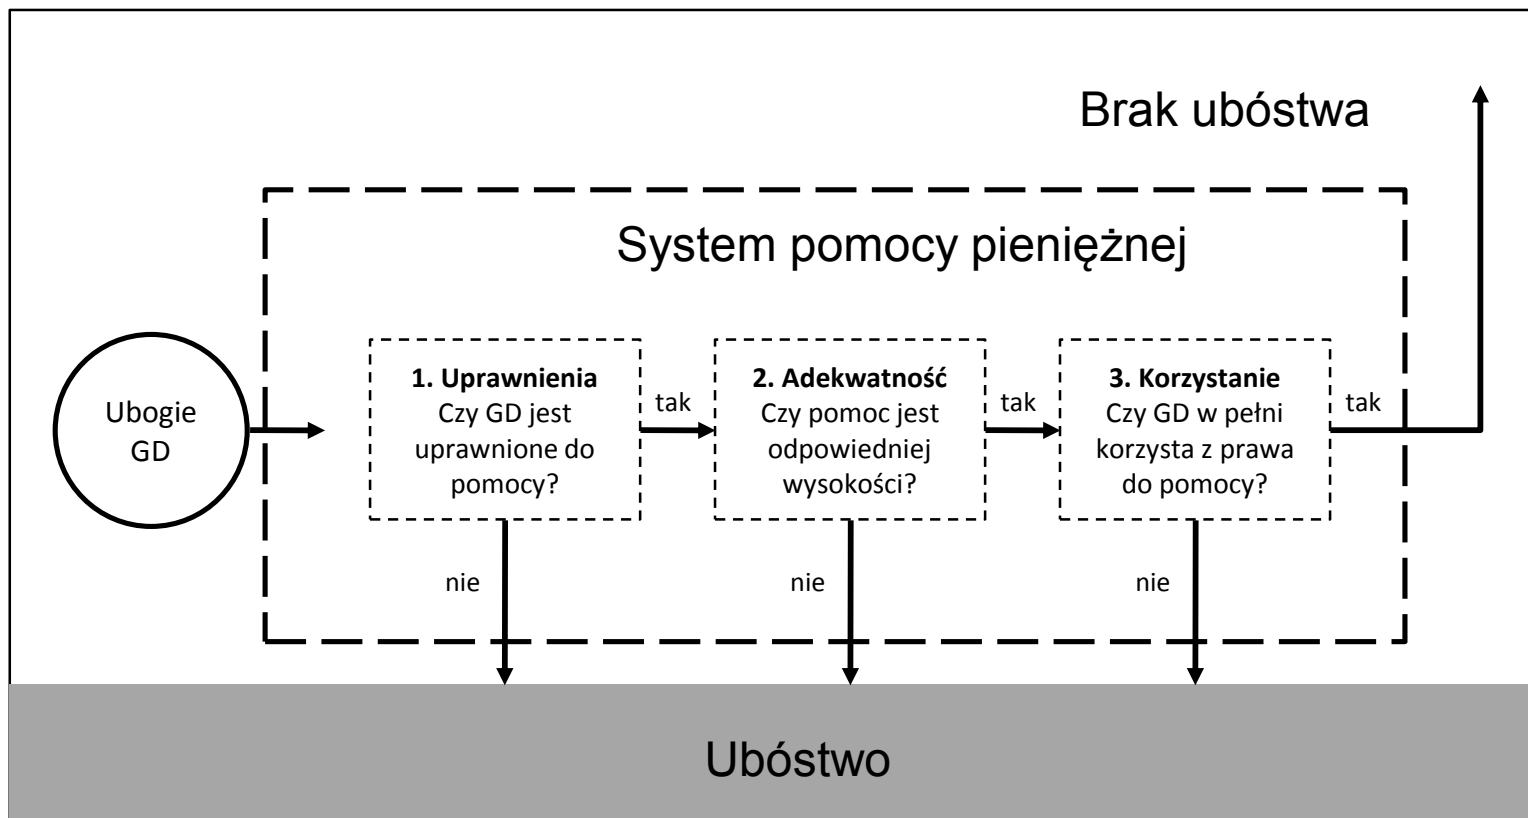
Brak ubóstwa

System pomocy pieniężnej

Ubogie GD

**1. Uprawnienia**
Czy GD jest uprawnione do pomocy?

tak

**2. Adekwatność**
Czy pomoc jest odpowiedniej wysokości?

tak

**3. Korzystanie**
Czy GD w pełni korzysta z prawa do pomocy?

tak

nie

nie

nie

Ubóstwo